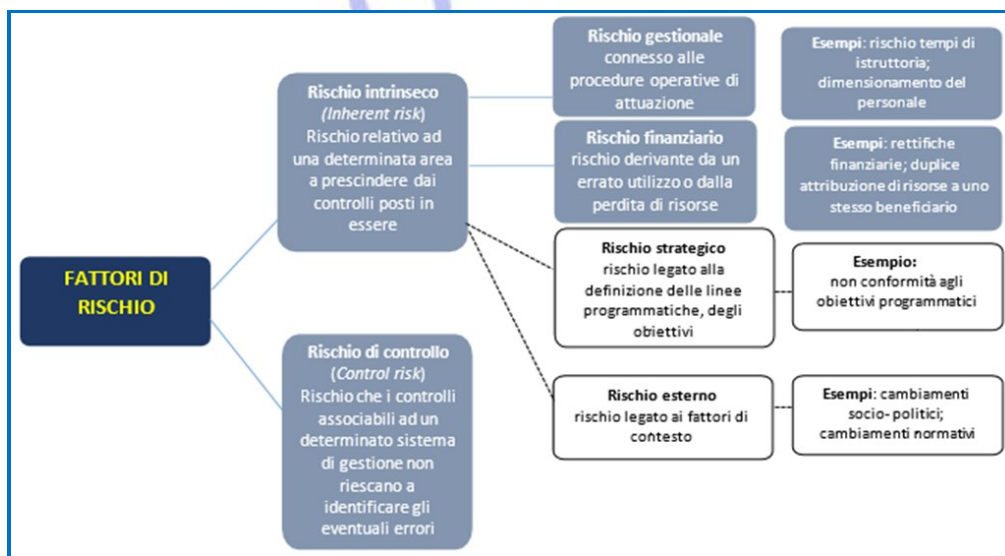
FATTORI DI RISCHIO

Rischio intrinseco
(*Inherent risk*)
Rischio relativo ad una determinata area a prescindere dai controlli posti in essere

Rischio gestionale
connesso alle procedure operative di attuazione

Esempi: rischio tempi di istruttoria; dimensionamento del personale

Rischio finanziario
rischio derivante da un errato utilizzo o dalla perdita di risorse

Esempi: rettifiche finanziarie; duplice attribuzione di risorse a uno stesso beneficiario

Rischio strategico
rischio legato alla definizione delle linee programmatiche, degli obiettivi

Esempio:
non conformità agli obiettivi programmatici

Rischio esterno
rischio legato ai fattori di contesto

Esempi: cambiamenti socio- politici; cambiamenti normativi

Rischio di controllo
(*Control risk*)
Rischio che i controlli associabili ad un determinato sistema di gestione non riescano a identificare gli eventuali errori